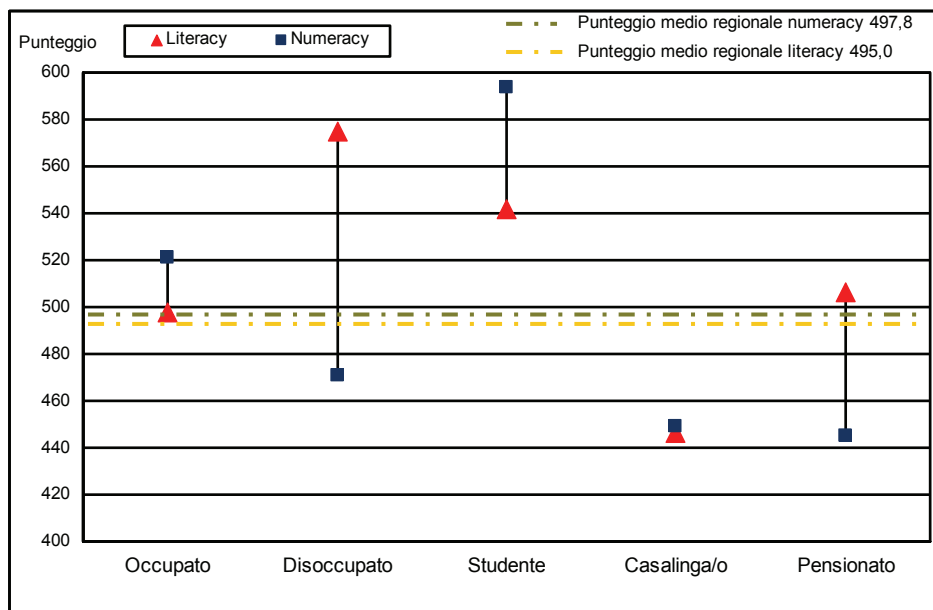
Punteggio

Literacy

Numeracy

Punteggio medio regionale numeracy 497,8

Punteggio medio regionale literacy 495,0

600
580
560
540
520
500
480
460
440
420
400

Occupato

Disoccupato

Studente

Casalinga/o

Pensionato